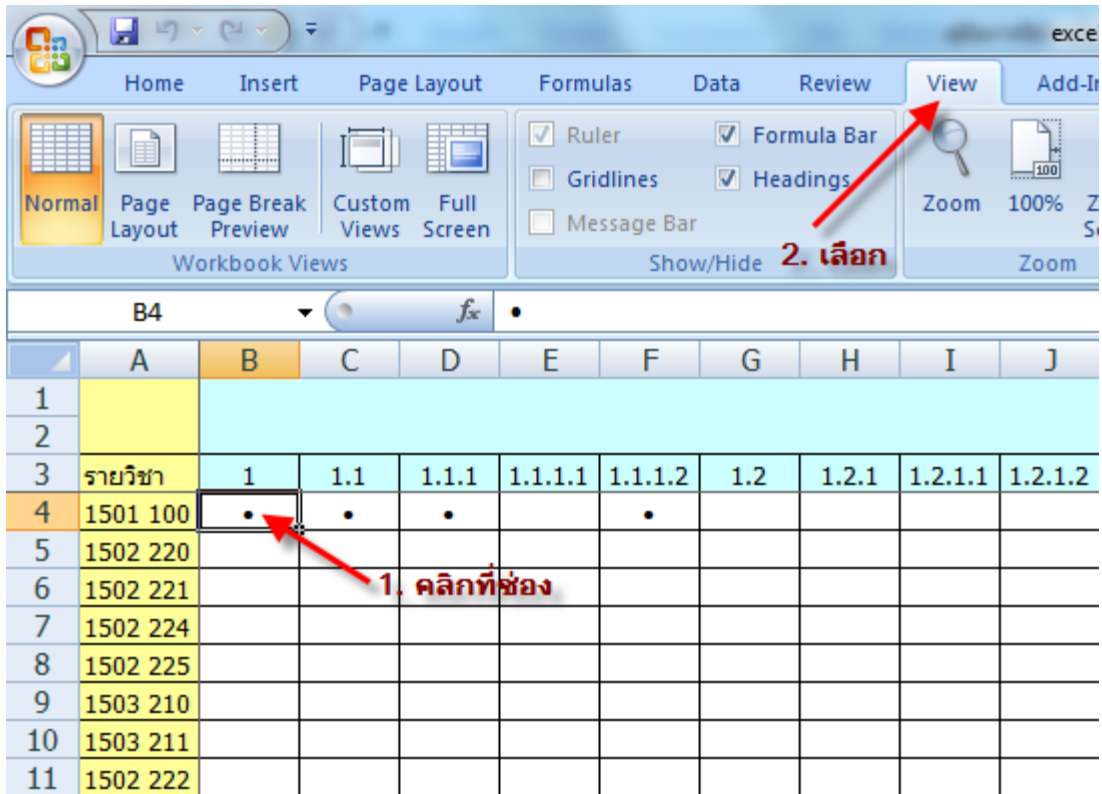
exce

Home Insert Page Layout Formulas Data Review View Add-In

Normal Page Layout Page Break Preview Custom Views Full Screen
Workbook Views

Ruler Formula Bar Gridlines Headings Message Bar
Show/Hide

2. เลือก

Zoom 100%
Zoom

B4 $f_x$ •

| | A | B | C | D | E | F | G | H | I | J |
|---|---|---|---|---|---|---|---|---|---|---|
| 1 | | | | | | | | | | |
| 2 | | | | | | | | | | |
| 3 | รายวิชา | 1 | 1.1 | 1.1.1 | 1.1.1.1 | 1.1.1.2 | 1.2 | 1.2.1 | 1.2.1.1 | 1.2.1.2 |
| 4 | 1501 100 | • | • | • | | • | | | | |
| 5 | 1502 220 | | | | | | | | | |
| 6 | 1502 221 | | | | | | | | | |
| 7 | 1502 224 | | | | | | | | | |
| 8 | 1502 225 | | | | | | | | | |
| 9 | 1503 210 | | | | | | | | | |
| 10 | 1503 211 | | | | | | | | | |
| 11 | 1502 222 | | | | | | | | | |

1. คลิกที่ช่อง